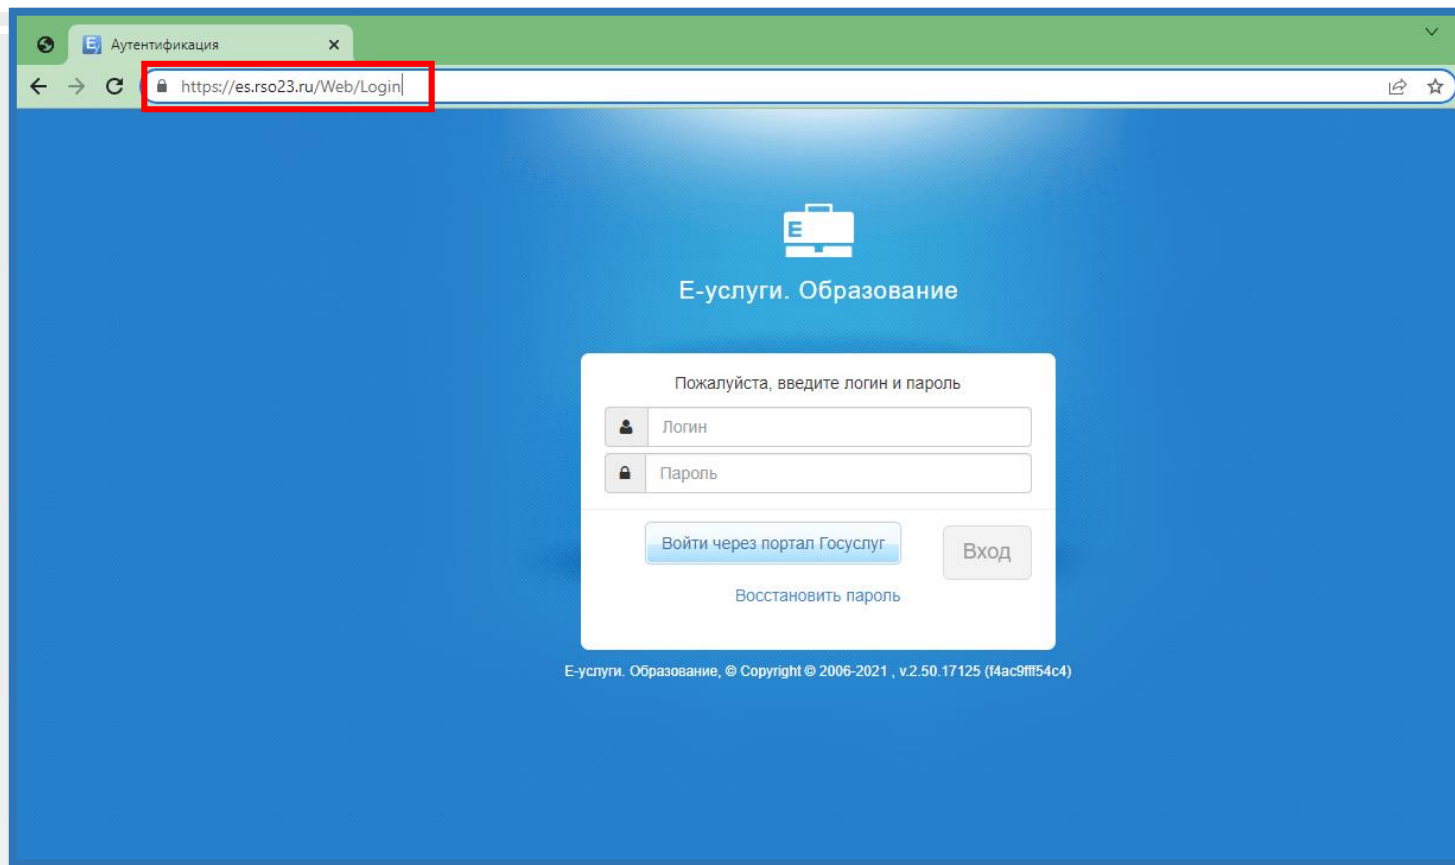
Аутентификация

https://es.rso23.ru/Web/Login

E

Е-услуги. Образование

Пожалуйста, введите логин и пароль

Логин

Пароль

Войти через портал Госуслуг

Вход

Восстановить пароль

Е-услуги. Образование, © Copyright © 2006-2021 , v.2.50.17125 (f4ac9fff54c4)